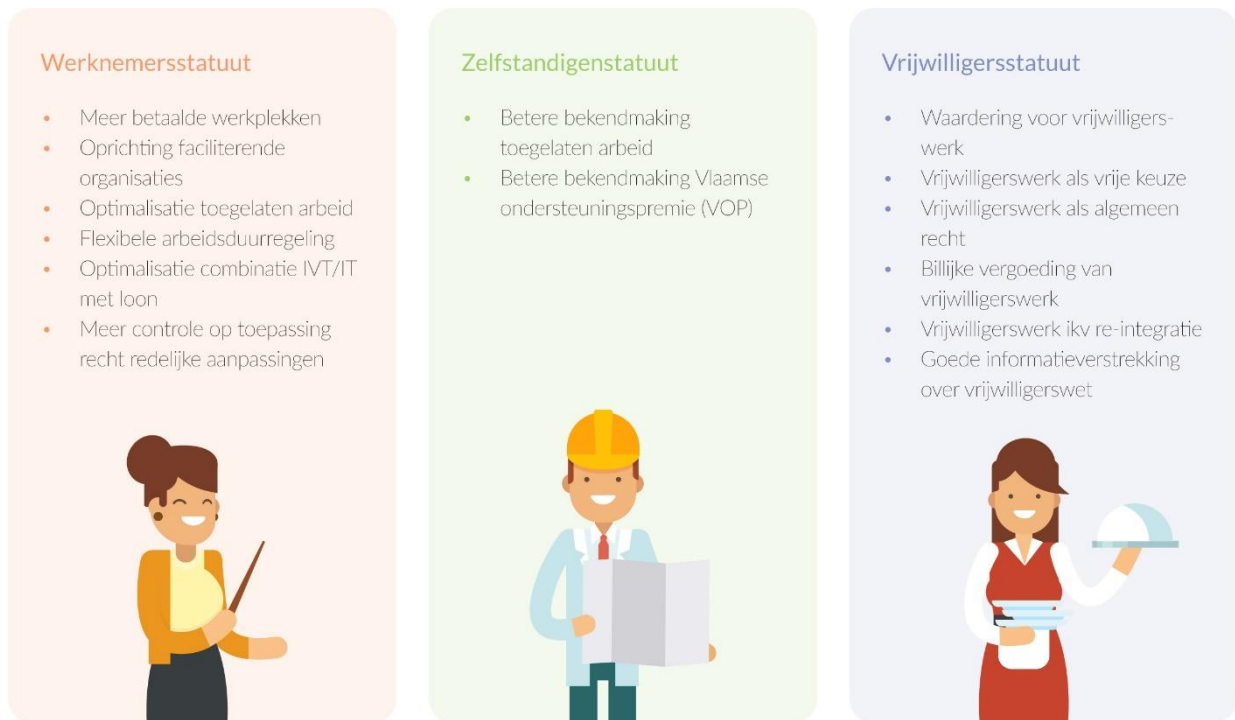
Werknemersstatuut

- Meer betaalde werkplekken
- Oprichting faciliterende organisaties
- Optimalisatie toegelaten arbeid
- Flexibele arbeidsduurregeling
- Optimalisatie combinatie IVT/IT met loon
- Meer controle op toepassing recht redelijke aanpassingen

Zelfstandigenstatuut

- Betere bekendmaking toegelaten arbeid
- Betere bekendmaking Vlaamse ondersteuningspremie (VOP)

Vrijwilligersstatuut

- Waardering voor vrijwilligerswerk
- Vrijwilligerswerk als vrije keuze
- Vrijwilligerswerk als algemeen recht
- Billijke vergoeding van vrijwilligerswerk
- Vrijwilligerswerk ikv re-integratie
- Goede informatieverstrekking over vrijwilligerswet